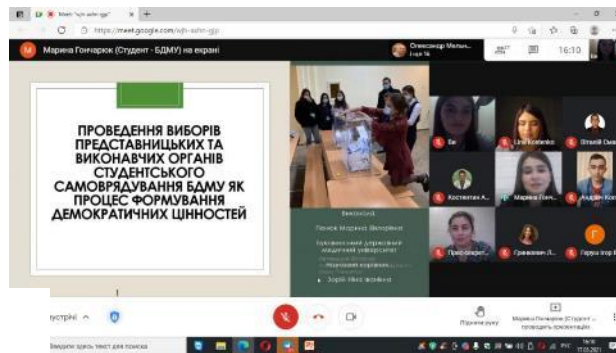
Meet "wjh-ashn-gjp"
https://meet.google.com/wjh-ashn-gjp

Марина Гончарюк (Студент - БДМУ) на екрані

Олександр Мельн...

16:10

ПРОВЕДЕННЯ ВИБОРІВ ПРЕДСТАВНИЦЬКИХ ТА ВИКОНАВЧИХ ОРГАНІВ СТУДЕНТСЬКОГО САМОВРЯДУВАННЯ БДМУ ЯК ПРОЦЕС ФОРМУВАННЯ ДЕМОКРАТИЧНИХ ЦІННОСТЕЙ

Виконавці:
Попов Марина Вікторівна
Буковинський державний медичний університет
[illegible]
Зорій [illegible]

Ви
Lina Kostenko
Віталій Скиб...
Костянтин А...
Марина Гонч...
Андрій Кос...
Праці-верхні...
Гривняк Л...
Гирча Ігор Ю...

зустрічі
Підняти руку
Марина Гончарюк (Студент -... проводить презентацію
Введите здесь текст для поиска
17.05.2021